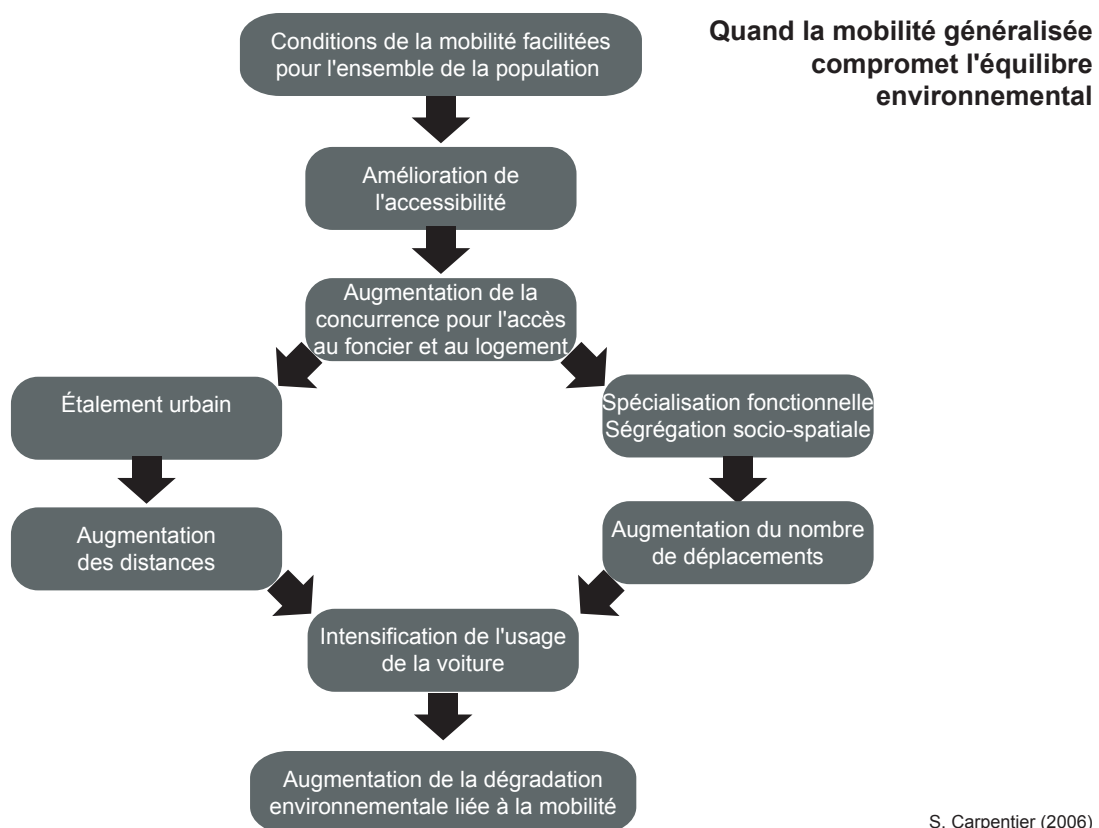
Quand la mobilité généralisée compromet l'équilibre environnemental

Conditions de la mobilité facilitées pour l'ensemble de la population

Amélioration de l'accessibilité

Augmentation de la concurrence pour l'accès au foncier et au logement

Étalement urbain

Spécialisation fonctionnelle
Ségrégation socio-spatiale

Augmentation des distances

Augmentation du nombre de déplacements

Intensification de l'usage de la voiture

Augmentation de la dégradation environnementale liée à la mobilité

S. Carpentier (2006)